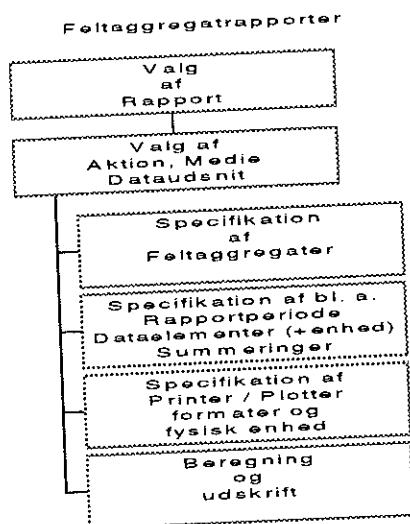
Feltaggregatrapporter

Valg af Rapport

Valg af Aktion, Medie Dataudsnit

Specifikation af Feltaggregater

Specifikation af bl. a. Rapportperiode Dataelementer (+enhed) Summeringer

Specifikation af Printer / Plotter formater og fysisk enhed

Beregning og udskrift